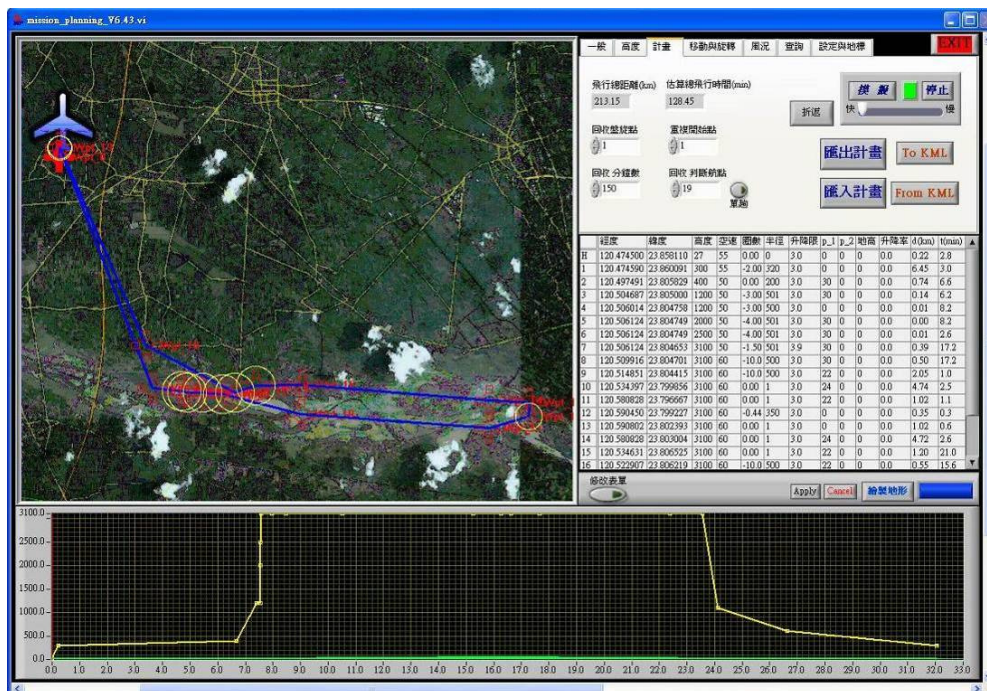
mission_planning_V6.43.vi

一般 | 高度 | 計畫 | 移動與旋轉 | 風況 | 查詢 | 設定與地標

EXIT

飛行總距離(km)
213.15

估算總飛行時間(min)
128.45

模擬
停止

快
慢

折返

回收盤旋點
1

重複開始點
1

匯出計畫

To KML

回收 分鐘數
150

回收 判斷航點
19

算路

匯入計畫

From KML

| | 經度 | 緯度 | 高度 | 空速 | 圈數 | 半徑 | 升降限 | p_1 | p_2 | 地高 | 升降率 | d(km) | t(min) |
|---|---|---|---|---|---|---|---|---|---|---|---|---|---|
| H | 120.474500 | 23.858110 | 27 | 55 | 0.00 | 0 | 3.0 | 0 | 0 | 0 | 0.0 | 0.22 | 2.8 |
| 1 | 120.474590 | 23.860091 | 300 | 55 | -2.00 | 320 | 3.0 | 30 | 0 | 0 | 0.0 | 6.45 | 3.0 |
| 2 | 120.497491 | 23.805829 | 400 | 50 | 0.00 | 200 | 3.0 | 30 | 0 | 0 | 0.0 | 0.74 | 6.6 |
| 3 | 120.504687 | 23.805000 | 1200 | 50 | -3.00 | 501 | 3.0 | 30 | 0 | 0 | 0.0 | 0.14 | 6.2 |
| 4 | 120.506014 | 23.804758 | 1200 | 50 | -3.00 | 500 | 3.0 | 0 | 0 | 0 | 0.0 | 0.01 | 8.2 |
| 5 | 120.506124 | 23.804749 | 2000 | 50 | -4.00 | 501 | 3.0 | 30 | 0 | 0 | 0.0 | 0.00 | 8.2 |
| 6 | 120.506124 | 23.804749 | 2500 | 50 | -4.00 | 501 | 3.0 | 30 | 0 | 0 | 0.0 | 0.01 | 2.6 |
| 7 | 120.506124 | 23.804653 | 3100 | 50 | -1.50 | 501 | 3.9 | 30 | 0 | 0 | 0.0 | 0.39 | 17.2 |
| 8 | 120.509916 | 23.804701 | 3100 | 60 | -10.0 | 500 | 3.0 | 30 | 0 | 0 | 0.0 | 0.50 | 17.2 |
| 9 | 120.514851 | 23.804415 | 3100 | 60 | -10.0 | 500 | 3.0 | 22 | 0 | 0 | 0.0 | 2.05 | 1.0 |
| 10 | 120.534397 | 23.799856 | 3100 | 60 | 0.00 | 1 | 3.0 | 24 | 0 | 0 | 0.0 | 4.74 | 2.5 |
| 11 | 120.580828 | 23.796667 | 3100 | 60 | 0.00 | 1 | 3.0 | 22 | 0 | 0 | 0.0 | 1.02 | 1.1 |
| 12 | 120.590450 | 23.799227 | 3100 | 60 | -0.44 | 350 | 3.0 | 0 | 0 | 0 | 0.0 | 0.35 | 0.3 |
| 13 | 120.590802 | 23.802393 | 3100 | 60 | 0.00 | 1 | 3.0 | 0 | 0 | 0 | 0.0 | 1.02 | 0.6 |
| 14 | 120.580828 | 23.803004 | 3100 | 60 | 0.00 | 1 | 3.0 | 24 | 0 | 0 | 0.0 | 4.72 | 2.6 |
| 15 | 120.534631 | 23.806525 | 3100 | 60 | 0.00 | 1 | 3.0 | 22 | 0 | 0 | 0.0 | 1.20 | 21.0 |
| 16 | 120.522907 | 23.806219 | 3100 | 60 | -10.0 | 500 | 3.0 | 22 | 0 | 0 | 0.0 | 0.55 | 15.6 |

修改表單

Apply Cancel 繪製地形

3100.0
2500.0
2000.0
1500.0
1000.0
500.0
0.0
0.0 1.0 2.0 3.0 4.0 5.0 6.0 7.0 8.0 9.0 10.0 11.0 12.0 13.0 14.0 15.0 16.0 17.0 18.0 19.0 20.0 21.0 22.0 23.0 24.0 25.0 26.0 27.0 28.0 29.0 30.0 31.0 32.0 33.0